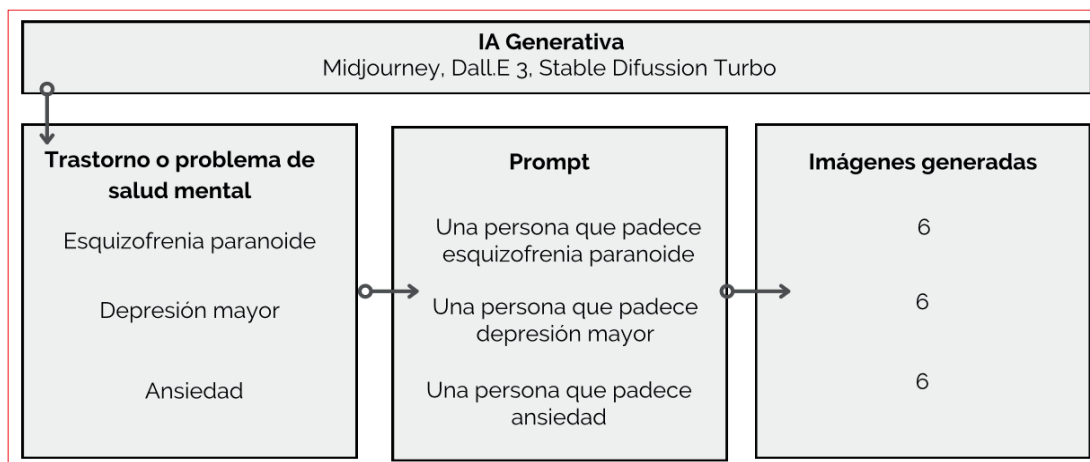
IA Generativa
Midjourney, Dall.E 3, Stable Difussion Turbo

Trastorno o problema de salud mental

Esquizofrenia paranoide

Depresión mayor

Ansiedad

Prompt

Una persona que padece esquizofrenia paranoide

Una persona que padece depresión mayor

Una persona que padece ansiedad

Imágenes generadas

6

6

6